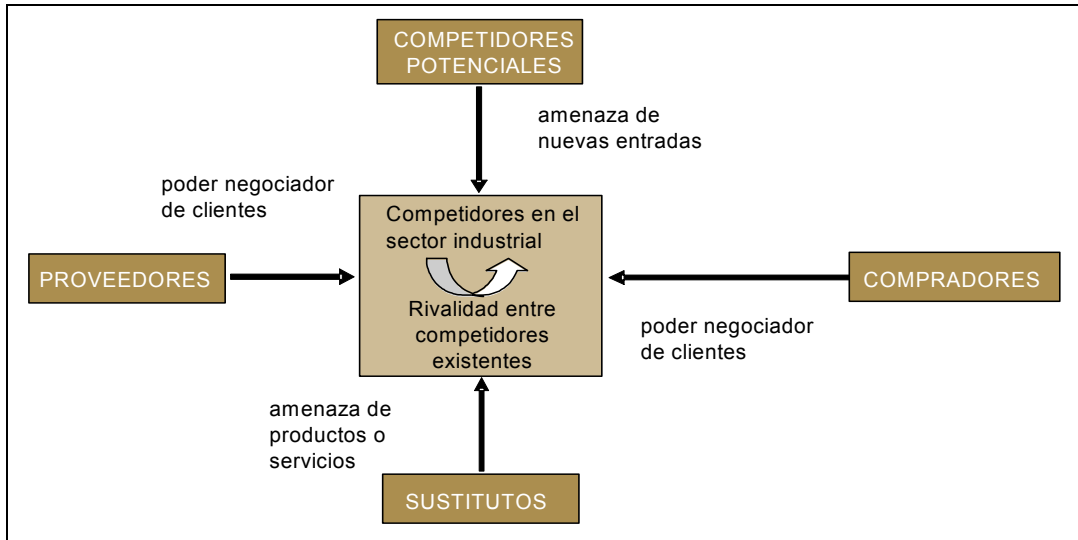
COMPETIDORES POTENCIALES

amenaza de nuevas entradas

poder negociador de clientes

Competidores en el sector industrial

Rivalidad entre competidores existentes

PROVEEDORES

COMPRADORES

poder negociador de clientes

amenaza de productos o servicios

SUSTITUTOS